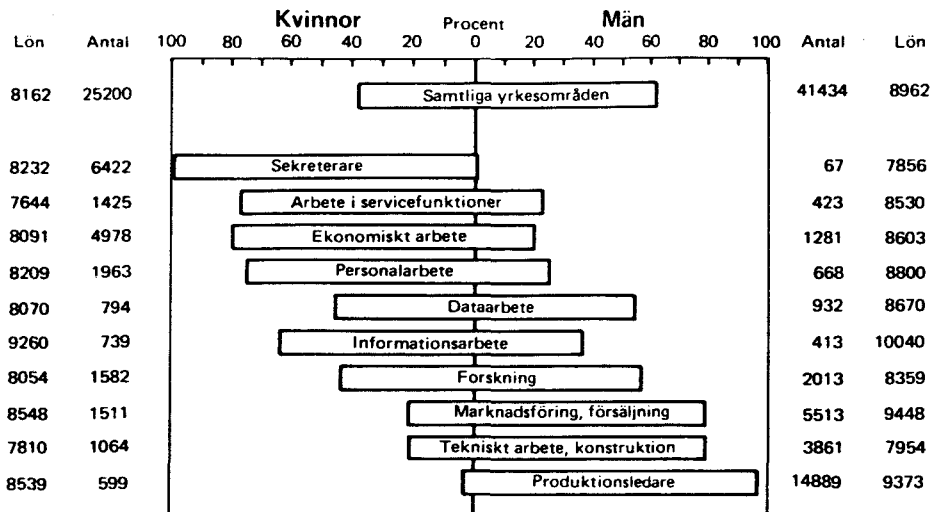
| Lön | Antal | Kvinnor 100 80 60 40 20 Procent 0 20 40 60 80 100 Män | Antal | Lön |
|---|---|---|---|---|
| 8162 | 25200 | Samtliga yrkesområden | 41434 | 8962 |
| 8232 | 6422 | Sekreterare | 67 | 7856 |
| 7644 | 1425 | Arbete i servicefunktioner | 423 | 8530 |
| 8091 | 4978 | Ekonomiskt arbete | 1281 | 8603 |
| 8209 | 1963 | Personalarbete | 668 | 8800 |
| 8070 | 794 | Dataarbete | 932 | 8670 |
| 9260 | 739 | Informationsarbete | 413 | 10040 |
| 8054 | 1582 | Forskning | 2013 | 8359 |
| 8548 | 1511 | Marknadsföring, försäljning | 5513 | 9448 |
| 7810 | 1064 | Tekniskt arbete, konstruktion | 3861 | 7954 |
| 8539 | 599 | Produktionsledare | 14889 | 9373 |